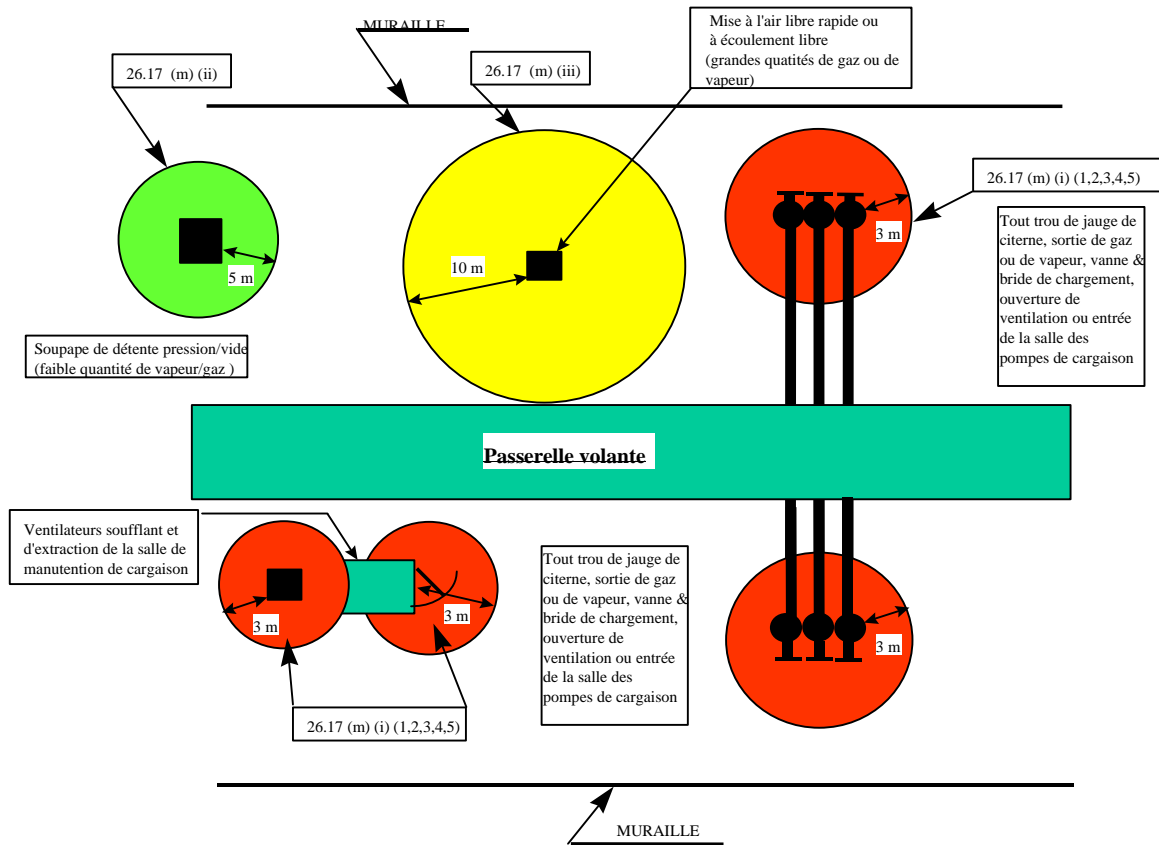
MURAILLE

26.17 (m) (ii)

26.17 (m) (iii)

Mise à l'air libre rapide ou à écoulement libre (grandes quatités de gaz ou de vapeur)

26.17 (m) (i) (1,2,3,4,5)

Tout trou de jauge de citerne, sortie de gaz ou de vapeur, vanne & bride de chargement, ouverture de ventilation ou entrée de la salle des pompes de cargaison

3 m

5 m

10 m

Soupape de détente pression/vide (faible quantité de vapeur/gaz )

Passerelle volante

Ventilateurs soufflant et d'extraction de la salle de manutention de cargaison

3 m

3 m

Tout trou de jauge de citerne, sortie de gaz ou de vapeur, vanne & bride de chargement, ouverture de ventilation ou entrée de la salle des pompes de cargaison

3 m

26.17 (m) (i) (1,2,3,4,5)

MURAILLE